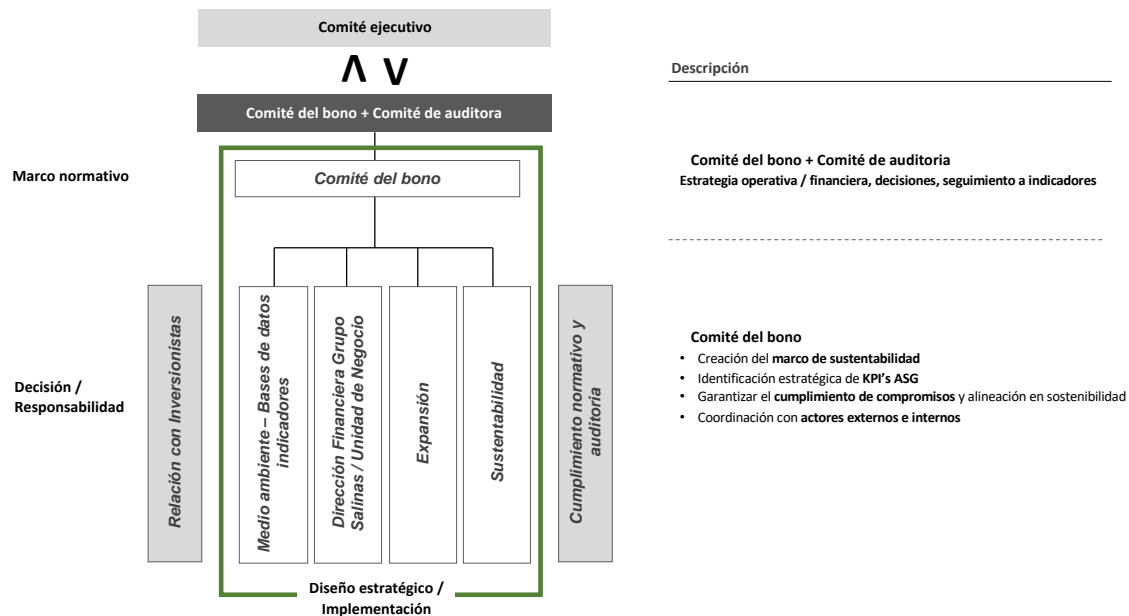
Comité ejecutivo

Λ V

Comité del bono + Comité de auditora

Marco normativo

Comité del bono

Decisión / Responsabilidad

Relación con Inversionistas

Medio ambiente – Bases de datos indicadores

Dirección Financiera Grupo Salinas / Unidad de Negocio

Expansión

Sustentabilidad

Cumplimiento normativo y auditoria

Diseño estratégico / Implementación

Descripción

Comité del bono + Comité de auditoria
Estrategia operativa / financiera, decisiones, seguimiento a indicadores

Comité del bono
• Creación del marco de sustentabilidad
• Identificación estratégica de KPI's ASG
• Garantizar el cumplimiento de compromisos y alineación en sostenibilidad
• Coordinación con actores externos e internos